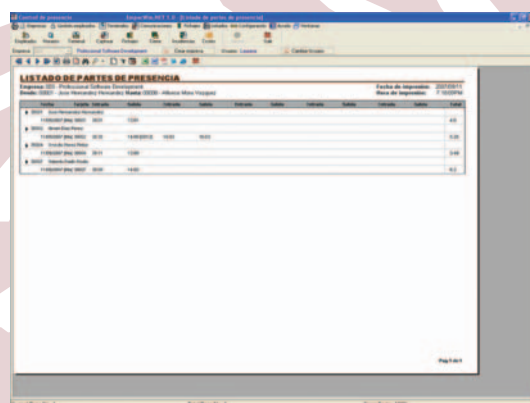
Control de presencia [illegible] [Listado de partes de presencia]

LISTADO DE PARTES DE PRESENCIA

Empresa: 003 - Professional Software Development

Desde: 00001 - Jose Hernandez Hernandez Hasta: 00006 - Alberto Mora Vazquez

Fecha de impresión: 20070911

Hora de impresión: 7:18:20PM

| Fecha | Cuadrante | Entrada | Salida | Entrada | Salida | Entrada | Salida | Entrada | Salida | Entrada | Salida | Total |
|---|---|---|---|---|---|---|---|---|---|---|---|---|
| 00001 Jose Hernandez Hernandez | | | | | | | | | | | | |
| 11/09/2007 | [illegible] | 08:01 | 12:01 | | | | | | | | | 4:0 |
| 00002 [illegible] | | | | | | | | | | | | |
| 11/09/2007 | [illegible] | 08:30 | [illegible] | 15:00 | 18:00 | | | | | | | 5:30 |
| 00004 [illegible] | | | | | | | | | | | | |
| 11/09/2007 | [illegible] | 09:11 | 13:00 | | | | | | | | | 3:49 |
| 00005 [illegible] | | | | | | | | | | | | |
| 11/09/2007 | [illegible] | 10:01 | 14:03 | | | | | | | | | 4:2 |

Pag 1 de 1